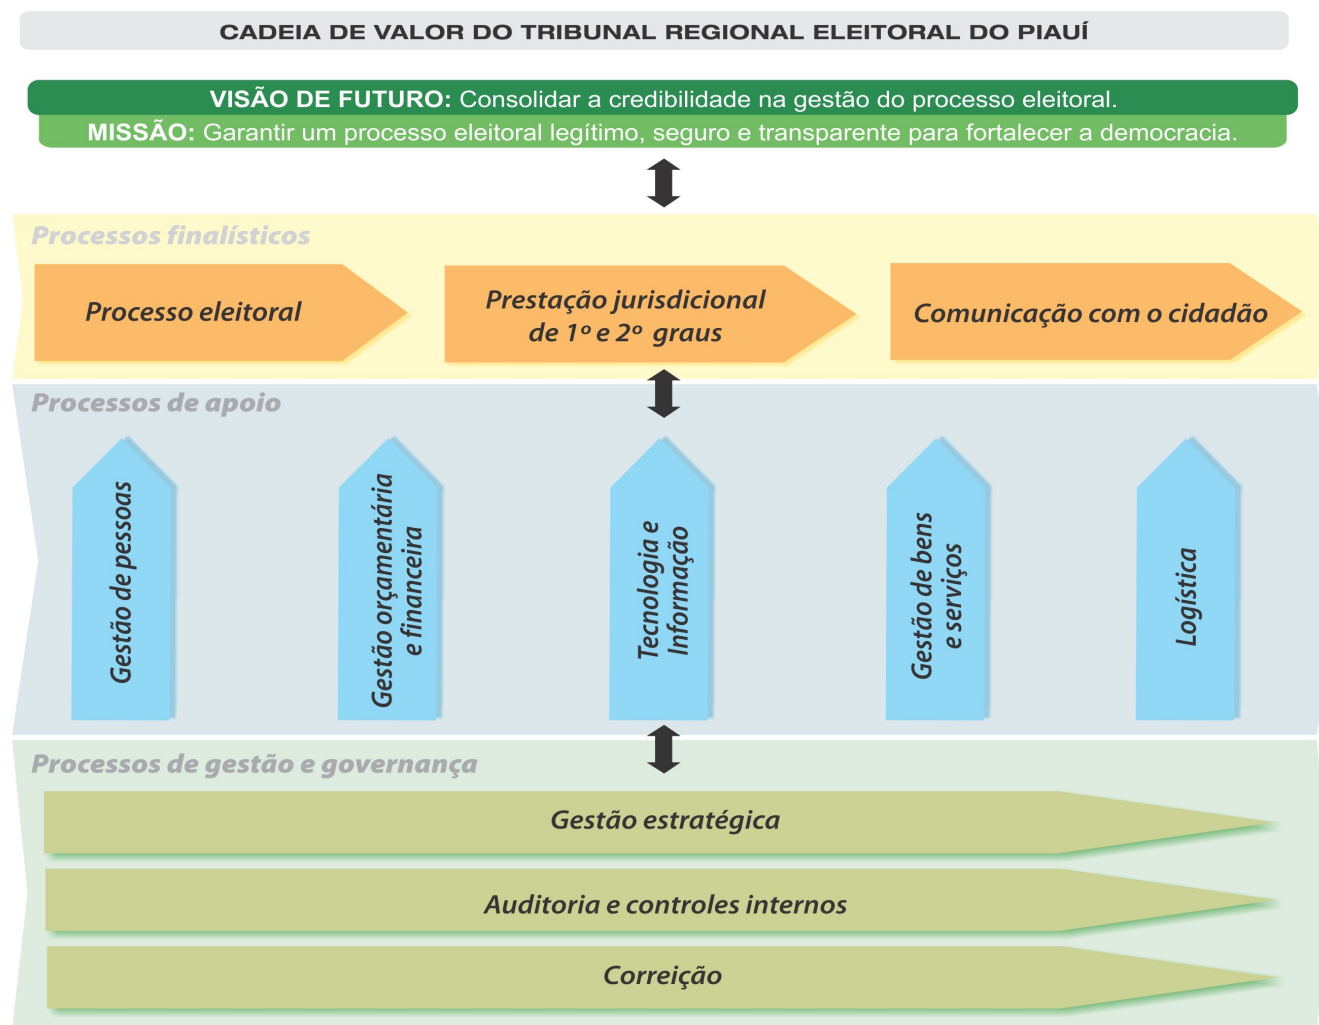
CADEIA DE VALOR DO TRIBUNAL REGIONAL ELEITORAL DO PIAUÍ

VISÃO DE FUTURO: Consolidar a credibilidade na gestão do processo eleitoral.

MISSÃO: Garantir um processo eleitoral legítimo, seguro e transparente para fortalecer a democracia.

Processos finalísticos

Processo eleitoral

Prestação jurisdicional de 1º e 2º graus

Comunicação com o cidadão

Processos de apoio

Gestão de pessoas

Gestão orçamentária e financeira

Tecnologia e Informação

Gestão de bens e serviços

Logística

Processos de gestão e governança

Gestão estratégica

Auditoria e controles internos

Correição